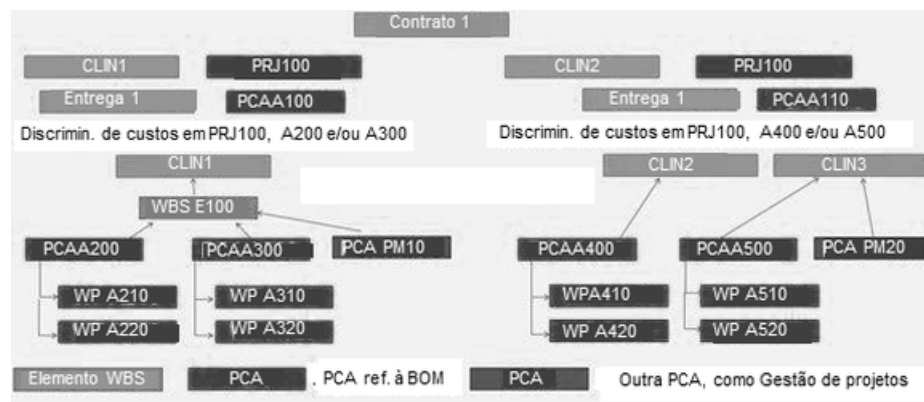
Contrato 1

CLIN1
PRJ100
Entrega 1
PCAA100
Discrimin. de custos em PRJ100, A200 e/ou A300

CLIN2
PRJ100
Entrega 1
PCAA110
Discrimin. de custos em PRJ100, A400 e/ou A500

CLIN1
WBS E100
PCAA200
PCAA300
PCA PM10
WP A210
WP A220
WP A310
WP A320

CLIN2
CLIN3
PCAA400
PCAA500
PCA PM20
WPA410
WP A420
WP A510
WP A520

Elemento WBS
PCA
. PCA ref. à BOM
PCA
Outra PCA, como Gestão de projetos